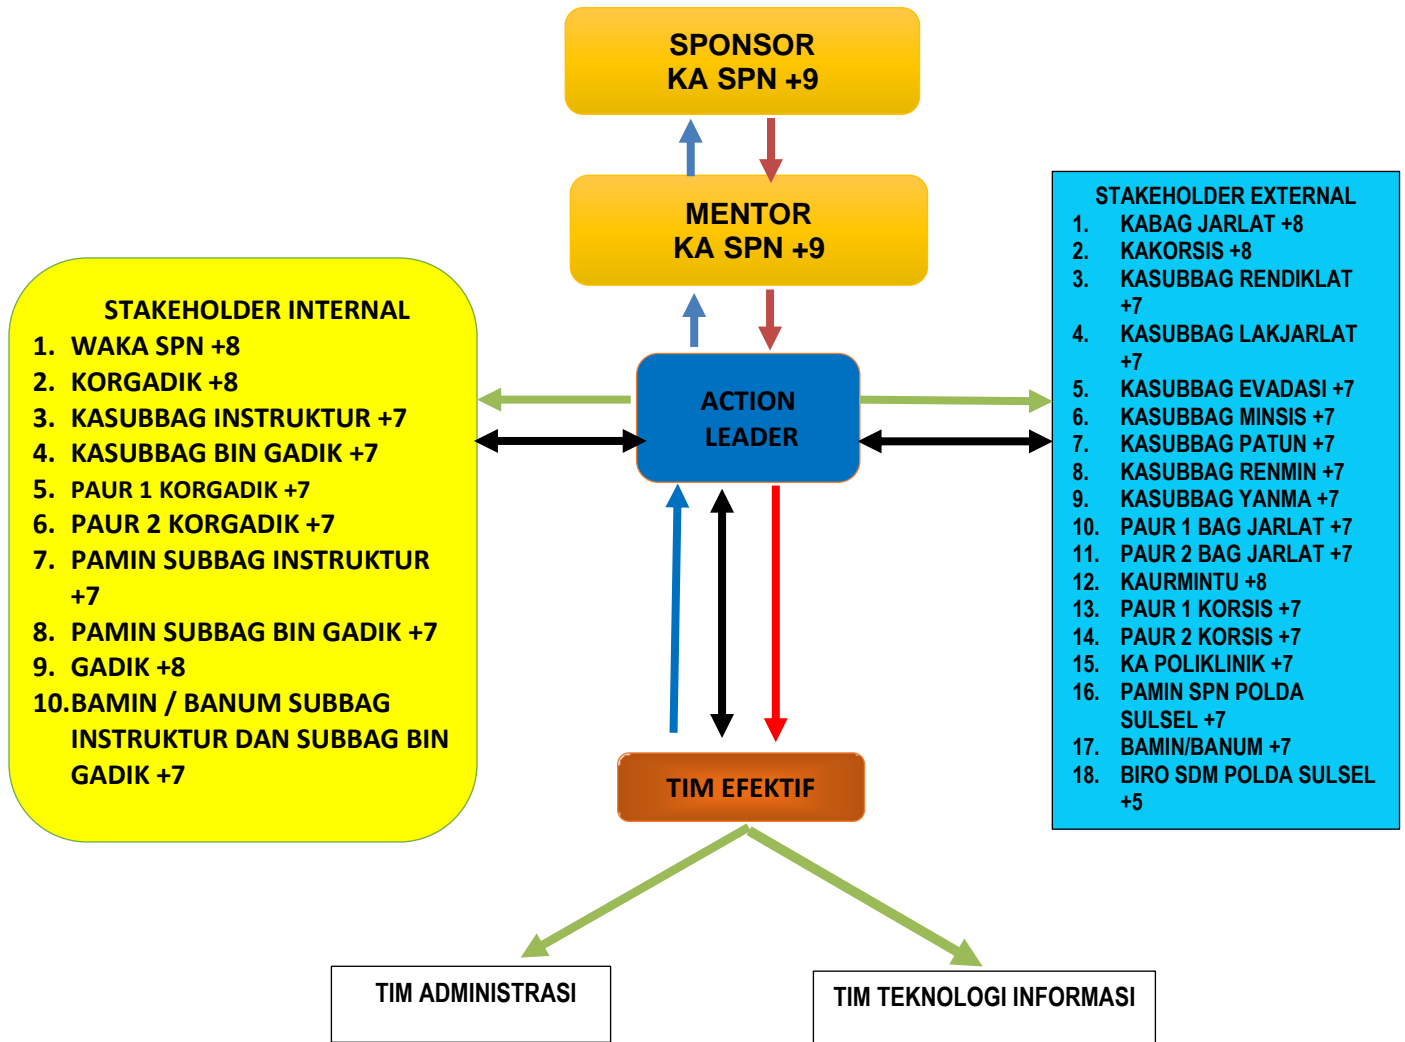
SPONSOR
KA SPN +9

MENTOR
KA SPN +9

STAKEHOLDER INTERNAL
1. WAKA SPN +8
2. KORGADIK +8
3. KASUBBAG INSTRUKTUR +7
4. KASUBBAG BIN GADIK +7
5. PAUR 1 KORGADIK +7
6. PAUR 2 KORGADIK +7
7. PAMIN SUBBAG INSTRUKTUR +7
8. PAMIN SUBBAG BIN GADIK +7
9. GADIK +8
10. BAMIN / BANUM SUBBAG INSTRUKTUR DAN SUBBAG BIN GADIK +7

ACTION LEADER

STAKEHOLDER EXTERNAL
1. KABAG JARLAT +8
2. KAKORSIS +8
3. KASUBBAG RENDIKLAT +7
4. KASUBBAG LAKJARLAT +7
5. KASUBBAG EVADASI +7
6. KASUBBAG MINSIS +7
7. KASUBBAG PATUN +7
8. KASUBBAG RENMIN +7
9. KASUBBAG YANMA +7
10. PAUR 1 BAG JARLAT +7
11. PAUR 2 BAG JARLAT +7
12. KAURMINTU +8
13. PAUR 1 KORSIS +7
14. PAUR 2 KORSIS +7
15. KA POLIKLINIK +7
16. PAMIN SPN POLDA SULSEL +7
17. BAMIN/BANUM +7
18. BIRO SDM POLDA SULSEL +5

TIM EFEKTIF

TIM ADMINISTRASI

TIM TEKNOLOGI INFORMASI